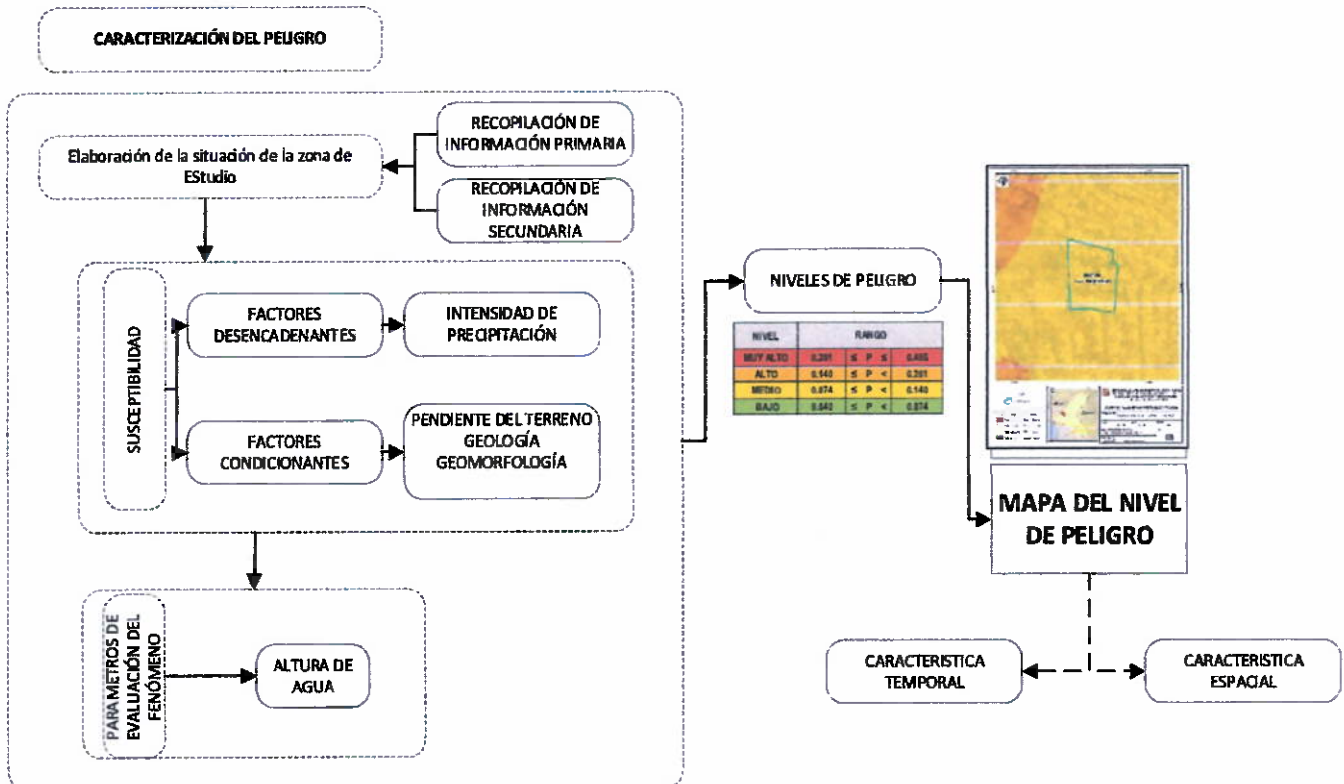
CARACTERIZACIÓN DEL PELIGRO

Elaboración de la situación de la zona de EStudio

RECOPILACIÓN DE INFORMACIÓN PRIMARIA

RECOPILACIÓN DE INFORMACIÓN SECUNDARIA

SUSCEPTIBILIDAD

FACTORES DESENCADENANTES

INTENSIDAD DE PRECIPITACIÓN

FACTORES CONDICIONANTES

PENDIENTE DEL TERRENO GEOLOGÍA GEOMORFOLOGÍA

PARAMETROS DE EVALUACIÓN DEL FENÓMENO

ALTURA DE AGUA

NIVELES DE PELIGRO

| NIVEL | RANGO | | | | |
|---|---|---|---|---|---|
| MUY ALTO | 0.281 | ≤ | P | ≤ | 0.455 |
| ALTO | 0.140 | ≤ | P | < | 0.281 |
| MEDIO | 0.074 | ≤ | P | < | 0.140 |
| BAJO | 0.040 | ≤ | P | < | 0.074 |

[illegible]

MAPA DEL NIVEL DE PELIGRO

CARACTERISTICA TEMPORAL

CARACTERISTICA ESPACIAL